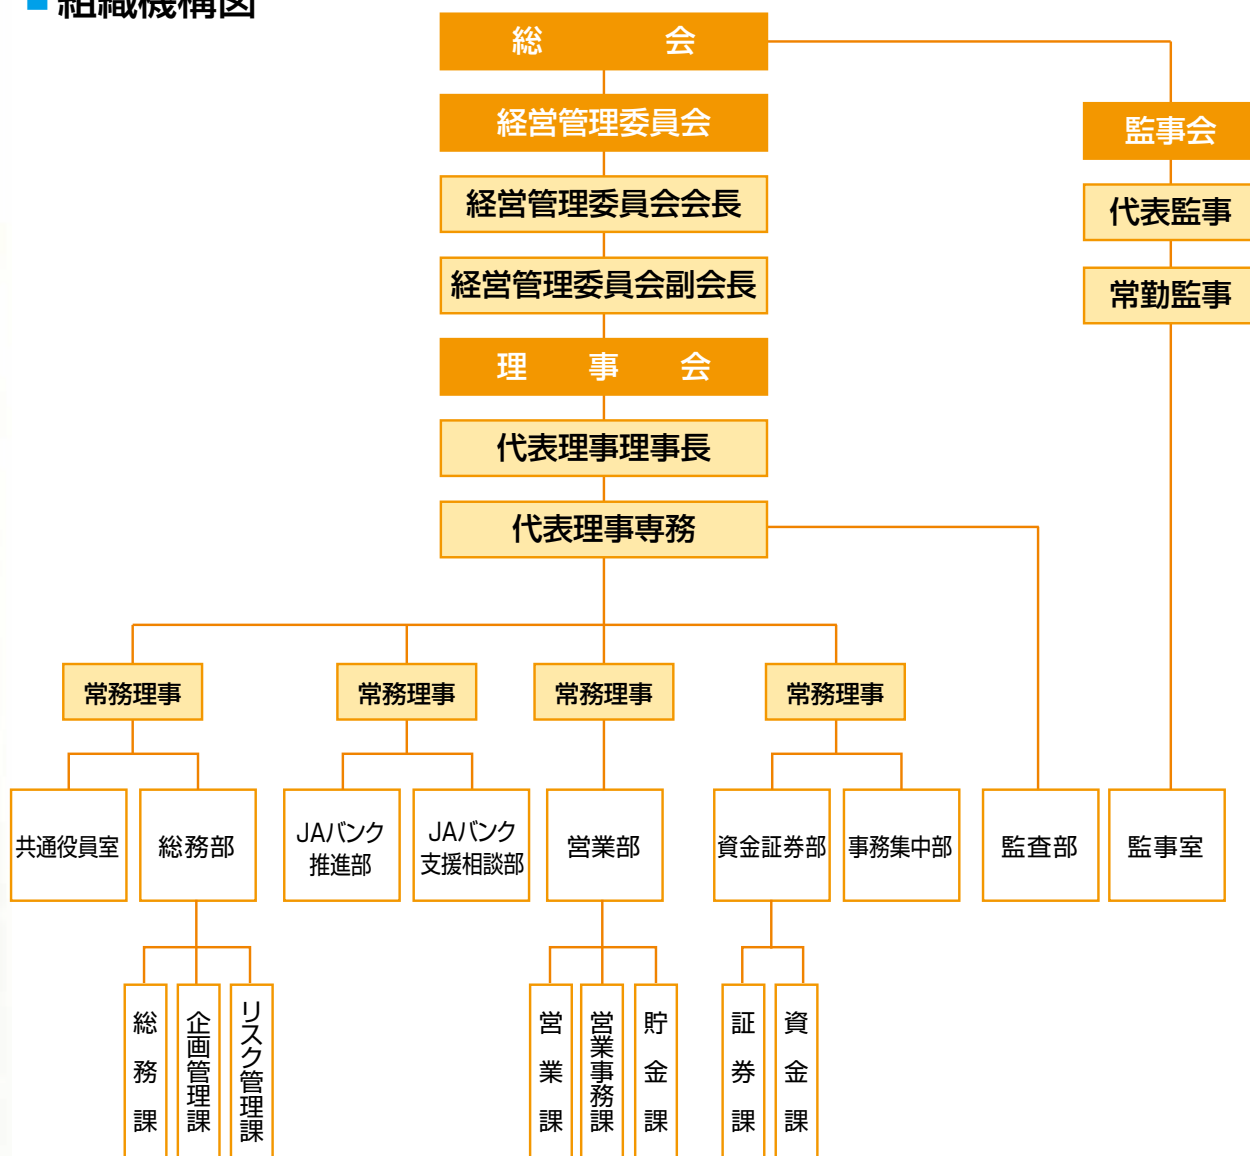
■ 組織機構図

総　　会

経営管理委員会

経営管理委員会会長

経営管理委員会副会長

理　事　会

代表理事理事長

代表理事専務

監事会

代表監事

常勤監事

常務理事

常務理事

常務理事

常務理事

共通役員室

総務部

JAバンク推進部

JAバンク支援相談部

営業部

資金証券部

事務集中部

監査部

監事室

総務課

企画管理課

リスク管理課

営業課

営業事務課

貯金課

証券課

資金課